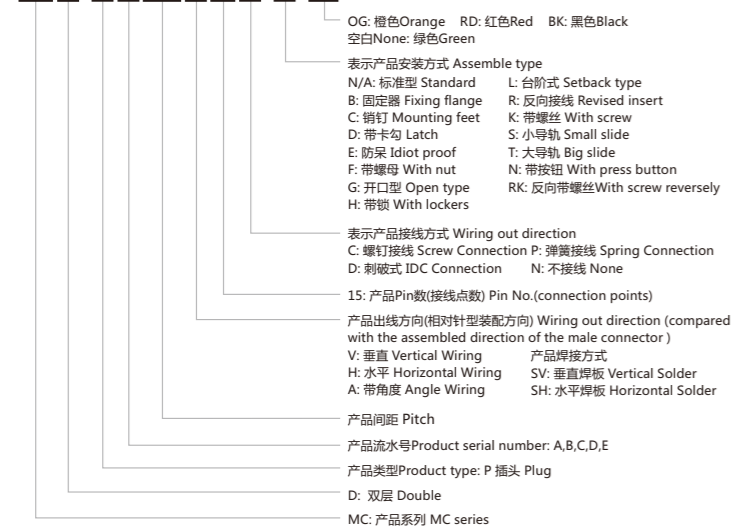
OG: 橙色Orange RD: 红色Red BK: 黑色Black
空白None: 绿色Green

表示产品安装方式 Assemble type

| | |
|---|---|
| N/A: 标准型 Standard | L: 台阶式 Setback type |
| B: 固定器 Fixing flange | R: 反向接线 Revised insert |
| C: 销钉 Mounting feet | K: 带螺丝 With screw |
| D: 带卡勾 Latch | S: 小导轨 Small slide |
| E: 防呆 Idiot proof | T: 大导轨 Big slide |
| F: 带螺母 With nut | N: 带按钮 With press button |
| G: 开口型 Open type | RK: 反向带螺丝With screw reversely |
| H: 带锁 With lockers | |

表示产品接线方式 Wiring out direction
C: 螺钉接线 Screw Connection P: 弹簧接线 Spring Connection
D: 刺破式 IDC Connection N: 不接线 None

15: 产品Pin数(接线点数) Pin No.(connection points)

产品出线方向(相对针型装配方向) Wiring out direction (compared with the assembled direction of the male connector )

| | |
|---|---|
| V: 垂直 Vertical Wiring | 产品焊接方式 |
| H: 水平 Horizontal Wiring | SV: 垂直焊板 Vertical Solder |
| A: 带角度 Angle Wiring | SH: 水平焊板 Horizontal Solder |

产品间距 Pitch

产品流水号Product serial number: A,B,C,D,E

产品类型Product type: P 插头 Plug

D: 双层 Double

MC: 产品系列 MC series